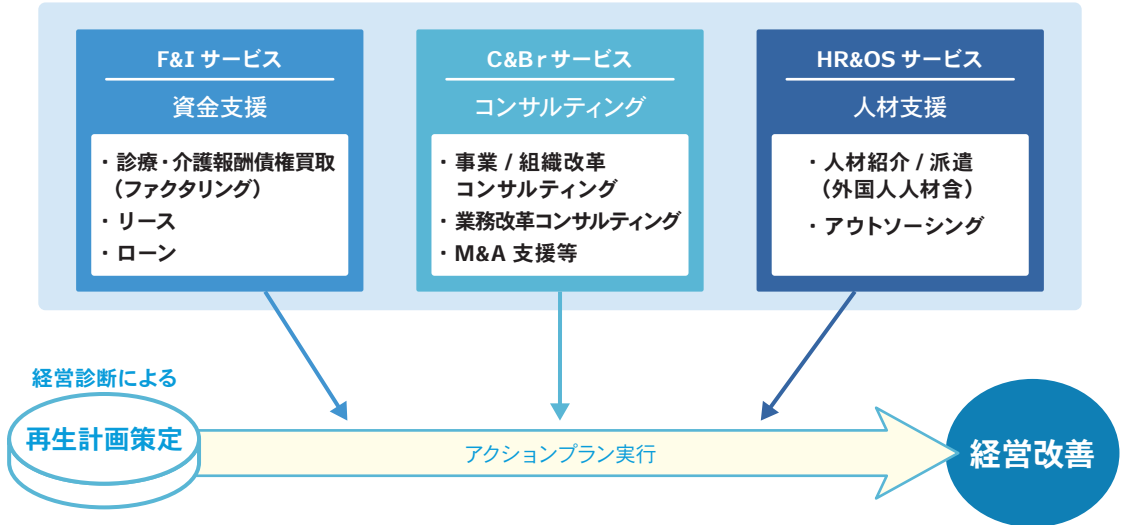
F&I サービス

資金支援

・診療・介護報酬債権買取（ファクタリング）
・リース
・ローン

C&Br サービス

コンサルティング

・事業 / 組織改革コンサルティング
・業務改革コンサルティング
・M&A 支援等

HR&OS サービス

人材支援

・人材紹介 / 派遣（外国人人材含）
・アウトソーシング

経営診断による

再生計画策定

アクションプラン実行

経営改善